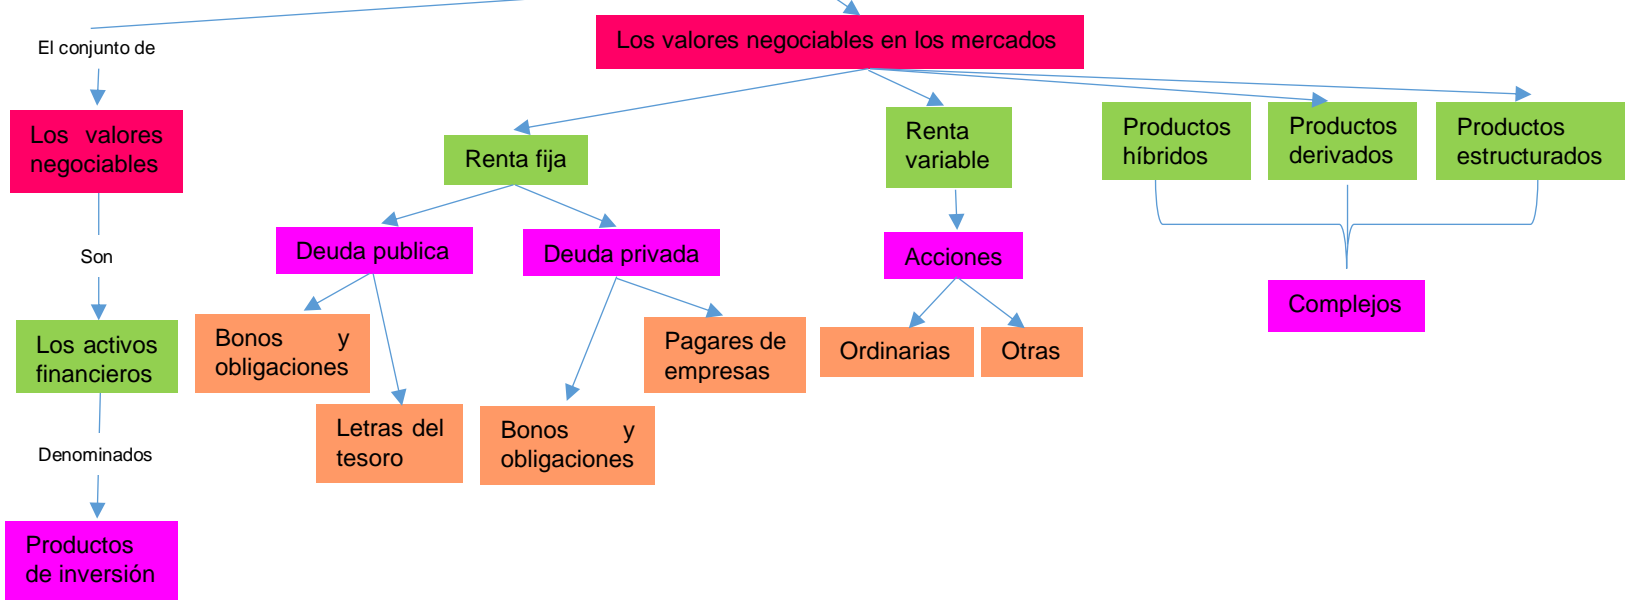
Los valores negociables en los mercados

El conjunto de

Los valores negociables

Son

Los activos financieros

Denominados

Productos de inversión

Renta fija

Deuda publica

Bonos y obligaciones

Letras del tesoro

Deuda privada

Bonos y obligaciones

Pagares de empresas

Renta variable

Acciones

Ordinarias

Otras

Productos híbridos

Productos derivados

Productos estructurados

Complejos